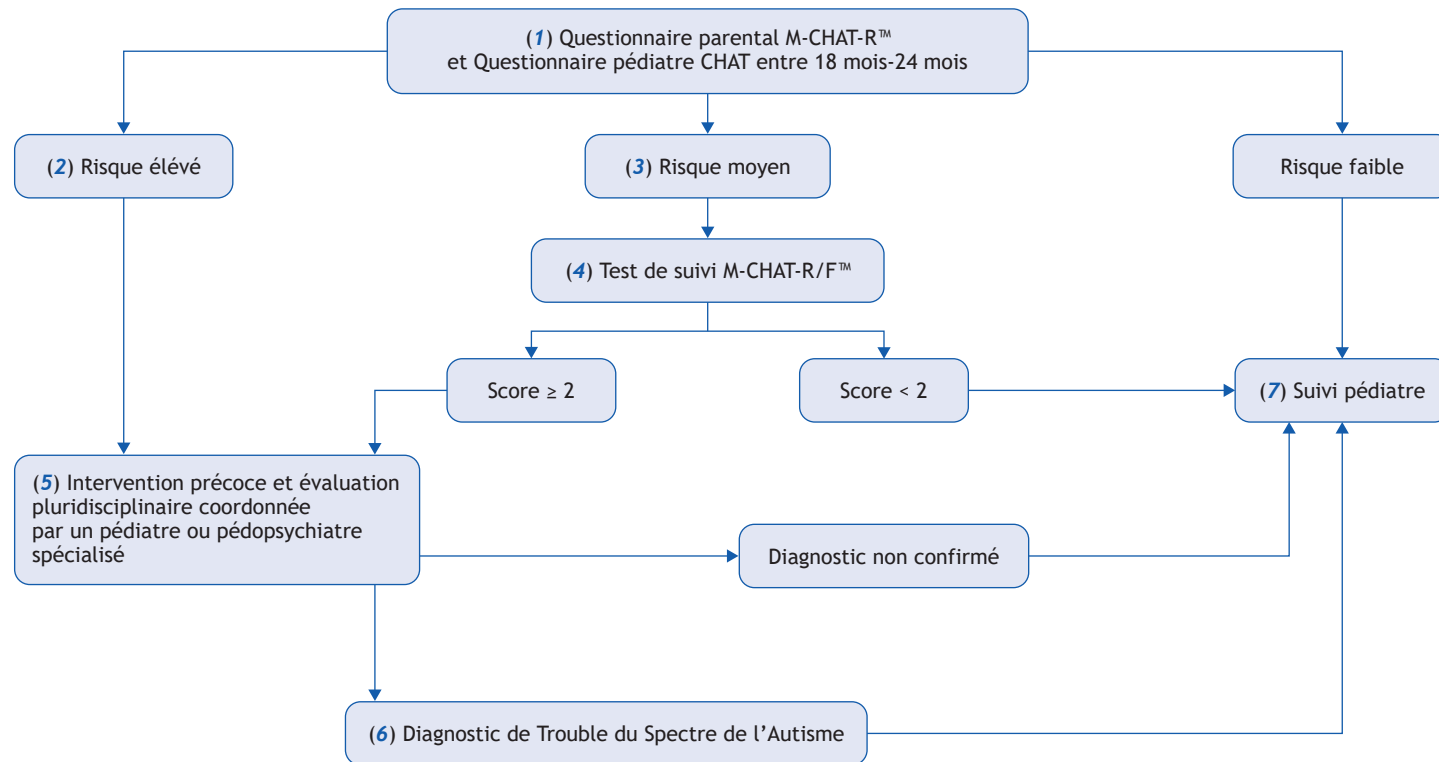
(*1*) Questionnaire parental M-CHAT-R™
et Questionnaire pédiatre CHAT entre 18 mois-24 mois

(*2*) Risque élévé

(*3*) Risque moyen

Risque faible

(*4*) Test de suivi M-CHAT-R/F™

Score ≥ 2

Score < 2

(*7*) Suivi pédiatre

(*5*) Intervention précoce et évaluation pluridisciplinaire coordonnée par un pédiatre ou pédopsychiatre spécialisé

Diagnostic non confirmé

(*6*) Diagnostic de Trouble du Spectre de l'Autisme